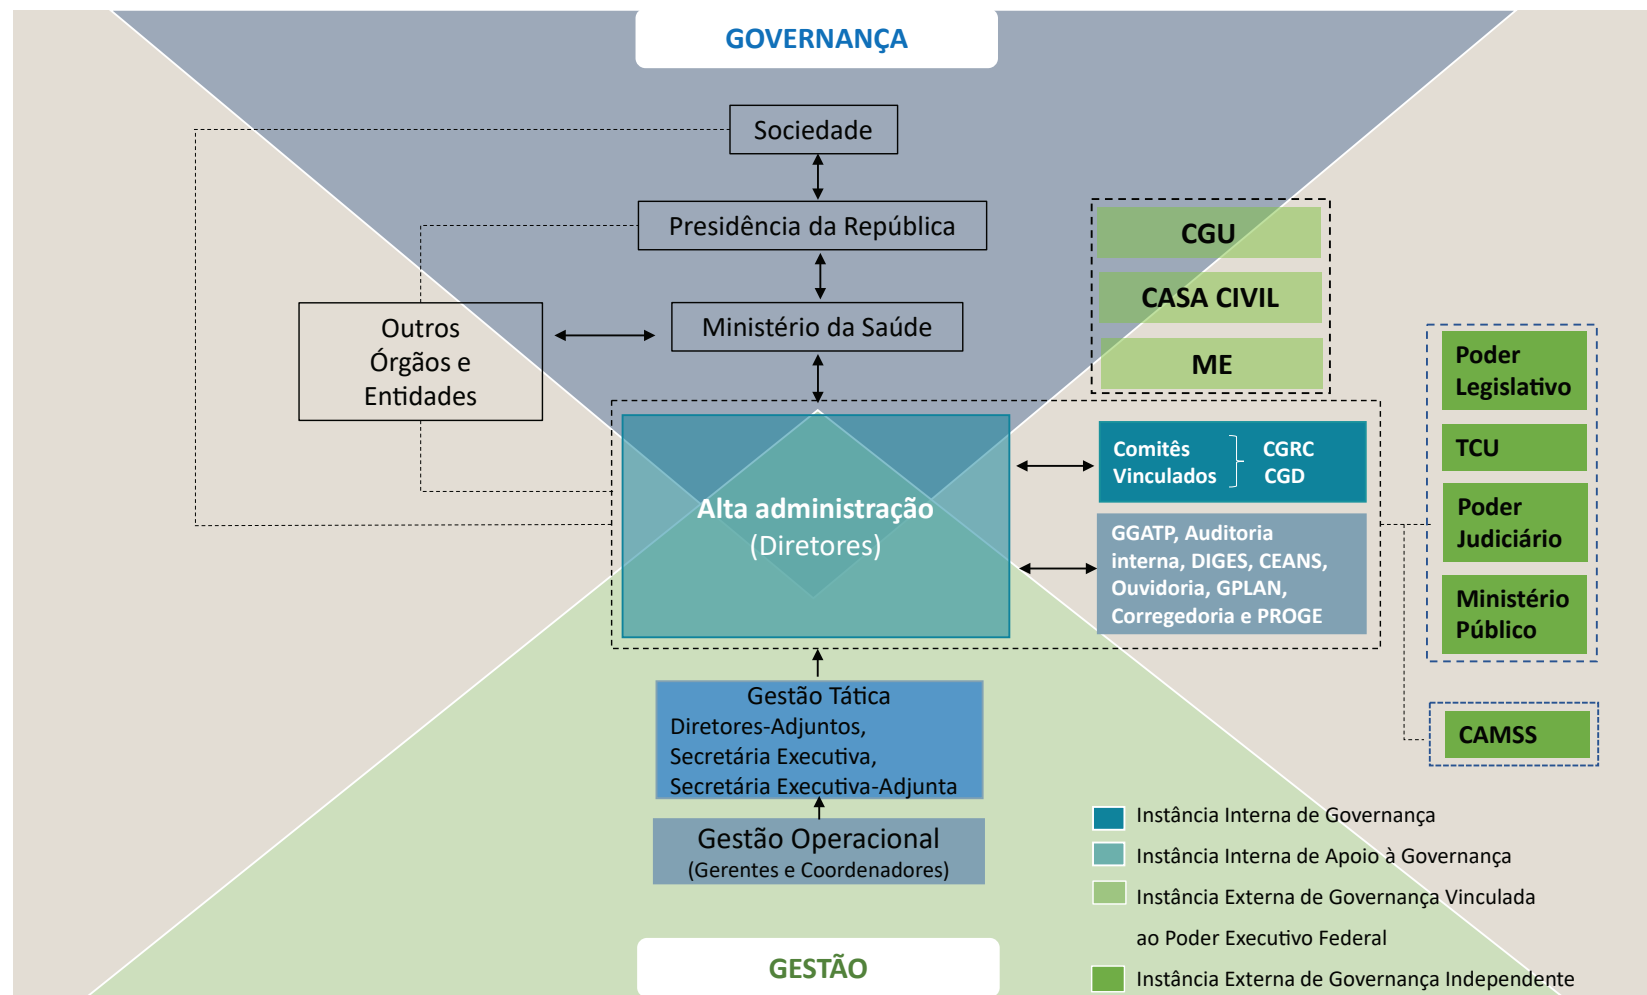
GOVERNANÇA

Sociedade

Presidência da República

Outros Órgãos e Entidades

Ministério da Saúde

CGU

CASA CIVIL

ME

Poder Legislativo

TCU

Poder Judiciário

Ministério Público

Alta administração (Diretores)

Comitês Vinculados CGRC CGD

GGATP, Auditoria interna, DIGES, CEANS, Ouvidoria, GPLAN, Corregedoria e PROGE

CAMSS

Gestão Tática
Diretores-Adjuntos, Secretária Executiva, Secretária Executiva-Adjunta

Gestão Operacional
(Gerentes e Coordenadores)

Instância Interna de Governança
Instância Interna de Apoio à Governança
Instância Externa de Governança Vinculada ao Poder Executivo Federal
Instância Externa de Governança Independente

GESTÃO